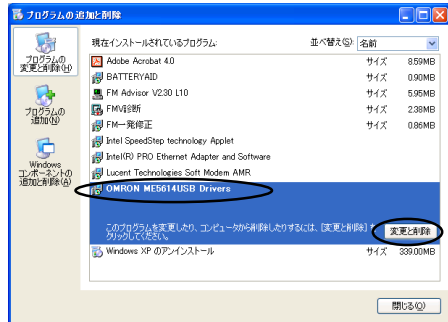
プログラムの追加と削除

プログラムの変更と削除(H)

プログラムの追加(N)

Windows コンポーネントの追加と削除(A)

現在インストールされているプログラム:

並べ替え(S): 名前

| | | |
|---|---|---|
| Adobe Acrobat 4.0 | サイズ | 8.59MB |
| BATTERYAID | サイズ | 0.90MB |
| FM Advisor V2.30 L10 | サイズ | 5.95MB |
| FMV診断 | サイズ | 2.38MB |
| FM一発修正 | サイズ | 0.86MB |
| Intel SpeedStep technology Applet | | |
| Intel(R) PRO Ethernet Adapter and Software | | |
| Lucent Technologies Soft Modem AMR | | |
| OMRON ME5614USB Drivers | | |

このプログラムを変更したり、コンピュータから削除したりするには、[変更と削除] をクリックしてください。

変更と削除

Windows XP のアンインストール サイズ 339.00MB

閉じる(C)